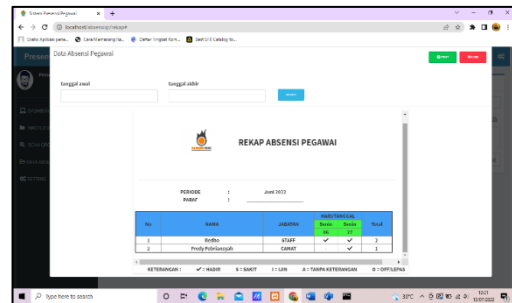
Sistem Absensi Pegawai
localhost/absensi/pegawai
Data Absensi Pegawai
Tanggal awal
Tanggal akhir
REKAP ABSENSI PEGAWAI
PERIODE : Juni 2022
PARAF :

| No. | NAMA | JABATAN | HARI/TANGGAL Senin 16 | Senin 27 | Total |
|---|---|---|---|---|---|
| 1 | Redho | STAFF | ✓ | ✓ | 2 |
| 2 | Prody Febriansyah | CAMAT |  | ✓ | 1 |

KETERANGAN : ✓ : HADIR S : SAKIT I : IJIN A : TANPA KETERANGAN O : OFF/LEPAS
Type here to search
30°C